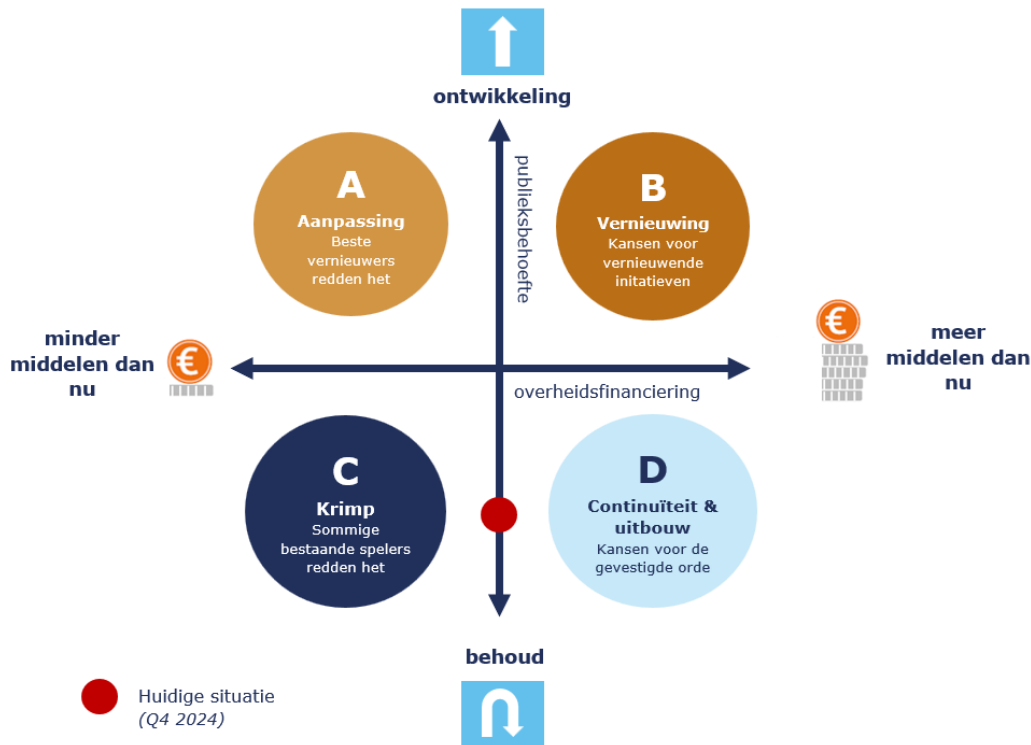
ontwikkeling

publieksbehoefte

A
Aanpassing
Beste vernieuwers redden het

B
Vernieuwing
Kansen voor vernieuwende initatieven

minder middelen dan nu

€

€

meer middelen dan nu

overheidsfinanciering

C
Krimp
Sommige bestaande spelers redden het

D
Continuïteit & uitbouw
Kansen voor de gevestigde orde

behoud

Huidige situatie
(Q4 2024)